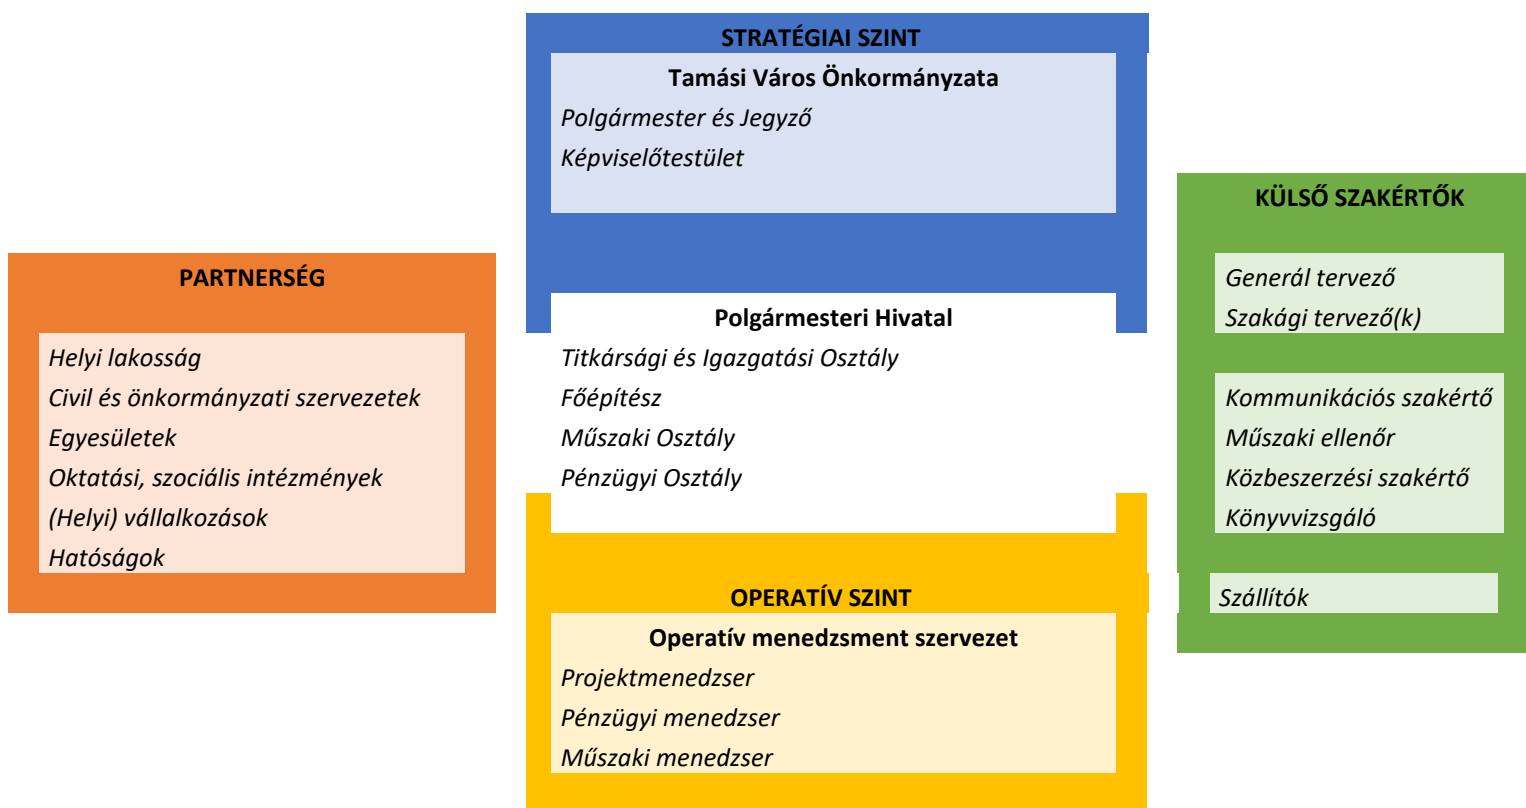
STRATÉGIAI SZINT

Tamási Város Önkormányzata

Polgármester és Jegyző

Képviselőtestület

PARTNERSÉG

Helyi lakosság

Civil és önkormányzati szervezetek

Egyesületek

Oktatási, szociális intézmények

(Helyi) vállalkozások

Hatóságok

Polgármesteri Hivatal

Titkársági és Igazgatási Osztály

Főépítész

Műszaki Osztály

Pénzügyi Osztály

KÜLSŐ SZAKÉRTŐK

Generál tervező

Szakági tervező(k)

Kommunikációs szakértő

Műszaki ellenőr

Közbeszerzési szakértő

Könyvvizsgáló

Szállítók

OPERATÍV SZINT

Operatív menedzsment szervezet

Projektmenedzser

Pénzügyi menedzser

Műszaki menedzser